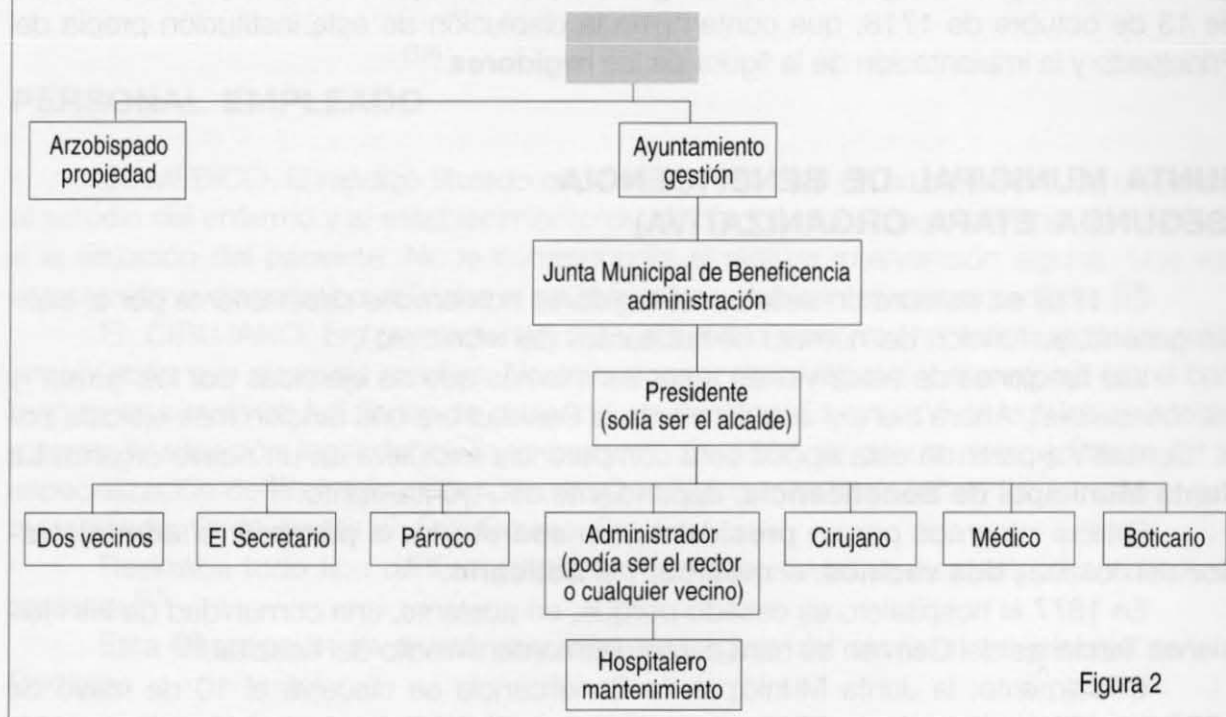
Arzobispado propiedad

Ayuntamiento gestión

Junta Municipal de Beneficencia administración

Presidente (solía ser el alcalde)

Dos vecinos

El Secretario

Párroco

Administrador (podía ser el rector o cualquier vecino)

Cirujano

Médico

Boticario

Hospitalero mantenimiento

Figura 2